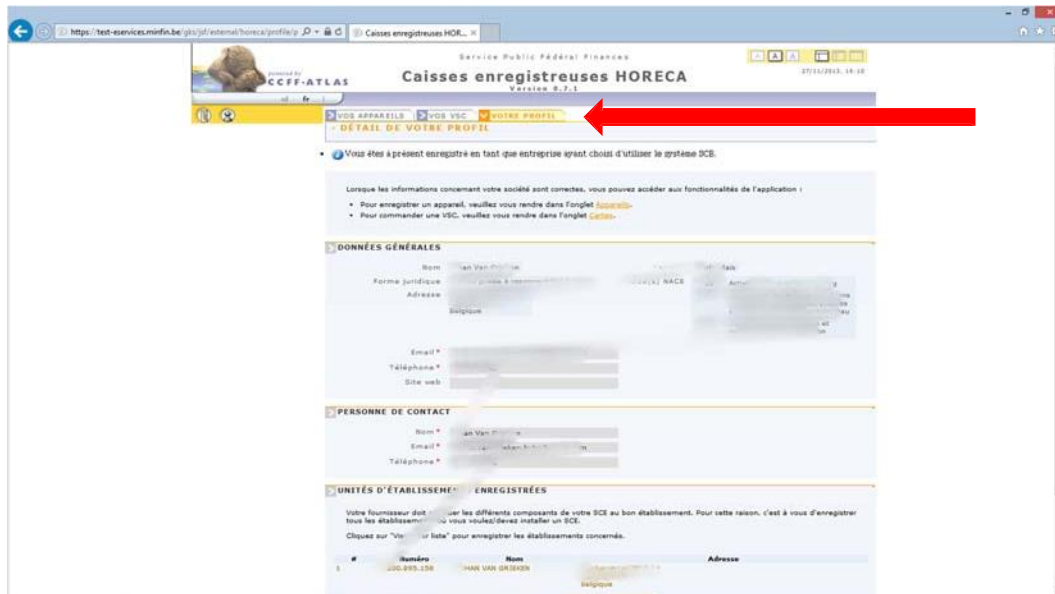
https://test-eservices.minfin.be/gls/jsf/external/horeca/profile/p
Caisses enregistreuses HOR... ×

powered by
CCFF-ATLAS

Service Public Fédéral Finances
Caisses enregistreuses HORECA
Version 0.7.1

27/11/2013, 14:10

nl fr

VOS APPAREILS | VOS VSC | VOTRE PROFIL

- DÉTAIL DE VOTRE PROFIL

• Vous êtes à présent enregistré en tant que entreprise ayant choisi d'utiliser le système SCE.

Lorsque les informations concernant votre société sont correctes, vous pouvez accéder aux fonctionnalités de l'application :

• Pour enregistrer un appareil, veuillez vous rendre dans l'onglet Appareils.
• Pour commander une VSC, veuillez vous rendre dans l'onglet Cartes.

DONNÉES GÉNÉRALES

Nom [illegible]an Van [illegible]
Forme juridique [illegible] NACE
Adresse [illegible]
Belgique

Email *
Téléphone *
Site web

PERSONNE DE CONTACT

Nom * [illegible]an Van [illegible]
Email *
Téléphone *

UNITÉS D'ÉTABLISSEME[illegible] ENREGISTRÉES

Votre fournisseur doit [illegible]uer les différents composants de votre SCE au bon établissement. Pour cette raison, c'est à vous d'enregistrer tous les établissem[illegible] vous voulez/devez installer un SCE.

Cliquez sur "Vo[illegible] liste" pour enregistrer les établissements concernés.

| # | Numéro | Nom | Adresse |
|---|---|---|---|
| 1 | 200.895.158 | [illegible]HAN VAN GRIEKEN | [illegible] Belgique |